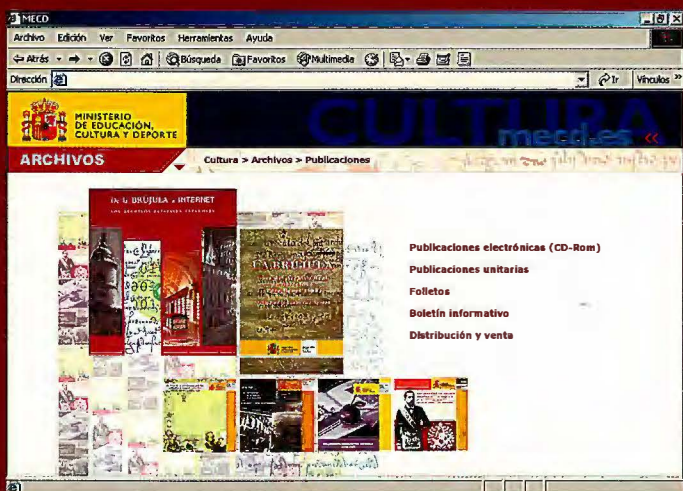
MECD

Archivo Edición Ver Favoritos Herramientas Ayuda

Atrás Búsqueda Favoritos Multimedia

Dirección

Ir Vínculos »

MINISTERIO DE EDUCACIÓN, CULTURA Y DEPORTE

CULTURA mecd.es

ARCHIVOS

Cultura > Archivos > Publicaciones

De la BRÚJULA a INTERNET

Publicaciones electrónicas (CD-Rom)

Publicaciones unitarias

Folletos

Boletín informativo

Distribución y venta